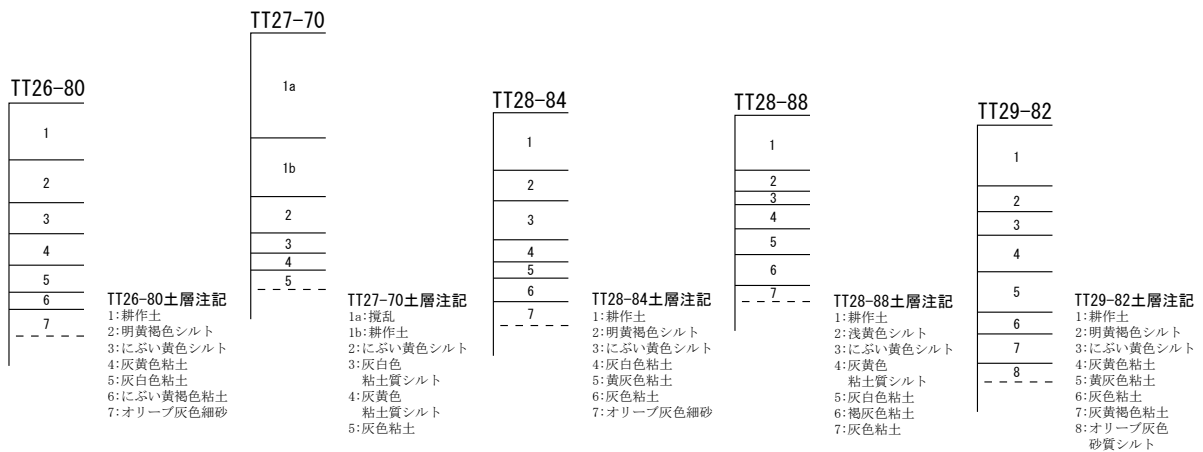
TT26-80

1
2
3
4
5
6
7

TT26-80土層注記
1:耕作土
2:明黄褐色シルト
3:にぶい黄色シルト
4:灰黄色粘土
5:灰白色粘土
6:にぶい黄褐色粘土
7:オリーブ灰色細砂

TT27-70

1a
1b
2
3
4
5

TT27-70土層注記
1a:撹乱
1b:耕作土
2:にぶい黄色シルト
3:灰白色 粘土質シルト
4:灰黄色 粘土質シルト
5:灰色粘土

TT28-84

1
2
3
4
5
6
7

TT28-84土層注記
1:耕作土
2:明黄褐色シルト
3:にぶい黄色シルト
4:灰白色粘土
5:黄灰色粘土
6:灰色粘土
7:オリーブ灰色細砂

TT28-88

1
2
3
4
5
6
7

TT28-88土層注記
1:耕作土
2:浅黄色シルト
3:にぶい黄色シルト
4:灰黄色 粘土質シルト
5:灰白色粘土
6:褐灰色粘土
7:灰色粘土

TT29-82

1
2
3
4
5
6
7
8

TT29-82土層注記
1:耕作土
2:明黄褐色シルト
3:にぶい黄色シルト
4:灰黄色粘土
5:黄灰色粘土
6:灰色粘土
7:灰黄褐色粘土
8:オリーブ灰色 砂質シルト